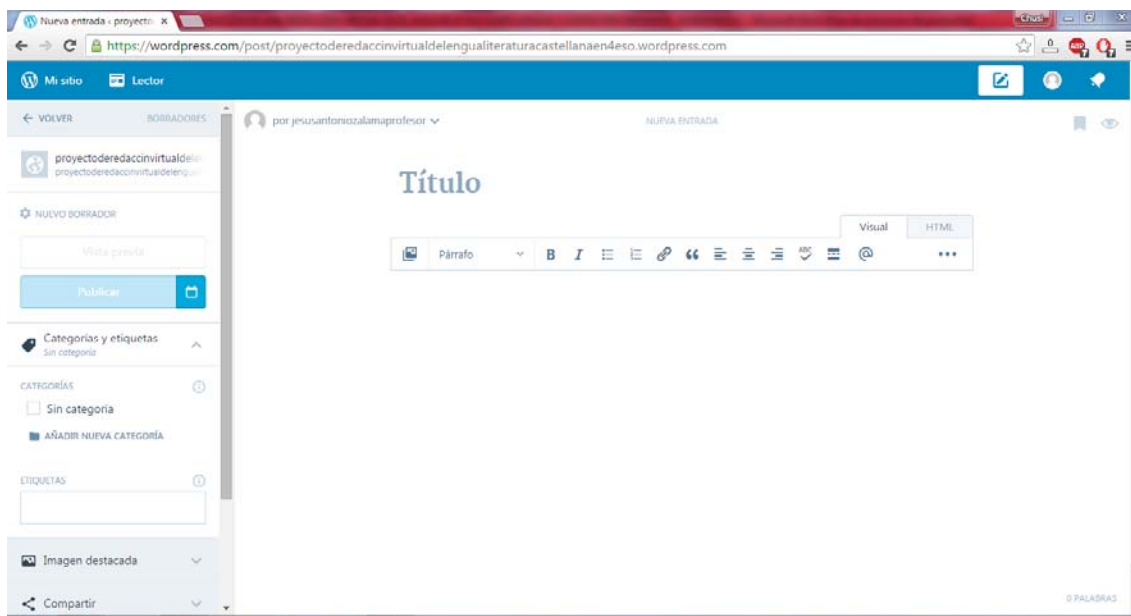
Nueva entrada ‹ proyecto ×

Chus

https://wordpress.com/post/proyectoderedaccinvirtualdelengualiteraturacastellanaen4eso.wordpress.com

Mi sitio Lector

← VOLVER BORRADORES

proyectoderedaccinvirtualdel
proyectoderedaccinvirtualdelengu

NUEVO BORRADOR

Vista previa

Publicar

Categorías y etiquetas
Sin categoría

CATEGORÍAS

Sin categoría

AÑADIR NUEVA CATEGORÍA

ETIQUETAS

Imagen destacada

Compartir

por jesusantoniozalamaprofesor

NUEVA ENTRADA

Título

Visual HTML

Párrafo

0 PALABRAS